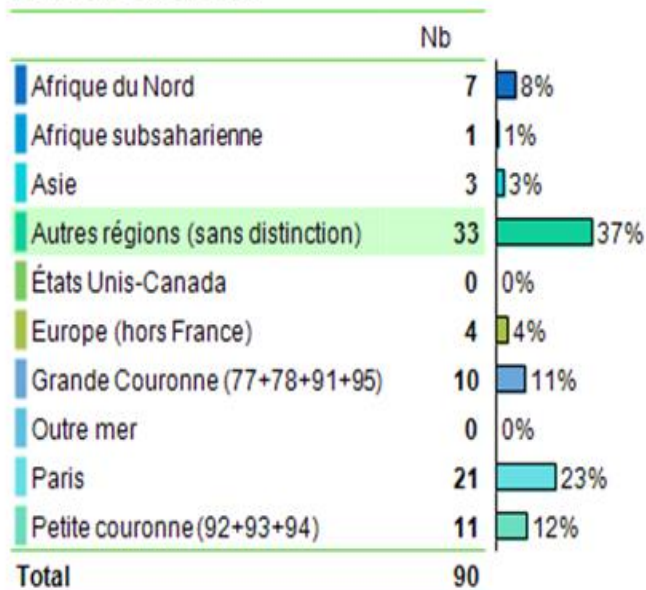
| | Nb | |
|---|---|---|
| Afrique du Nord | 7 | 8% |
| Afrique subsaharienne | 1 | 1% |
| Asie | 3 | 3% |
| Autres régions (sans distinction) | 33 | 37% |
| États Unis-Canada | 0 | 0% |
| Europe (hors France) | 4 | 4% |
| Grande Couronne (77+78+91+95) | 10 | 11% |
| Outre mer | 0 | 0% |
| Paris | 21 | 23% |
| Petite couronne (92+93+94) | 11 | 12% |
| Total | 90 | |